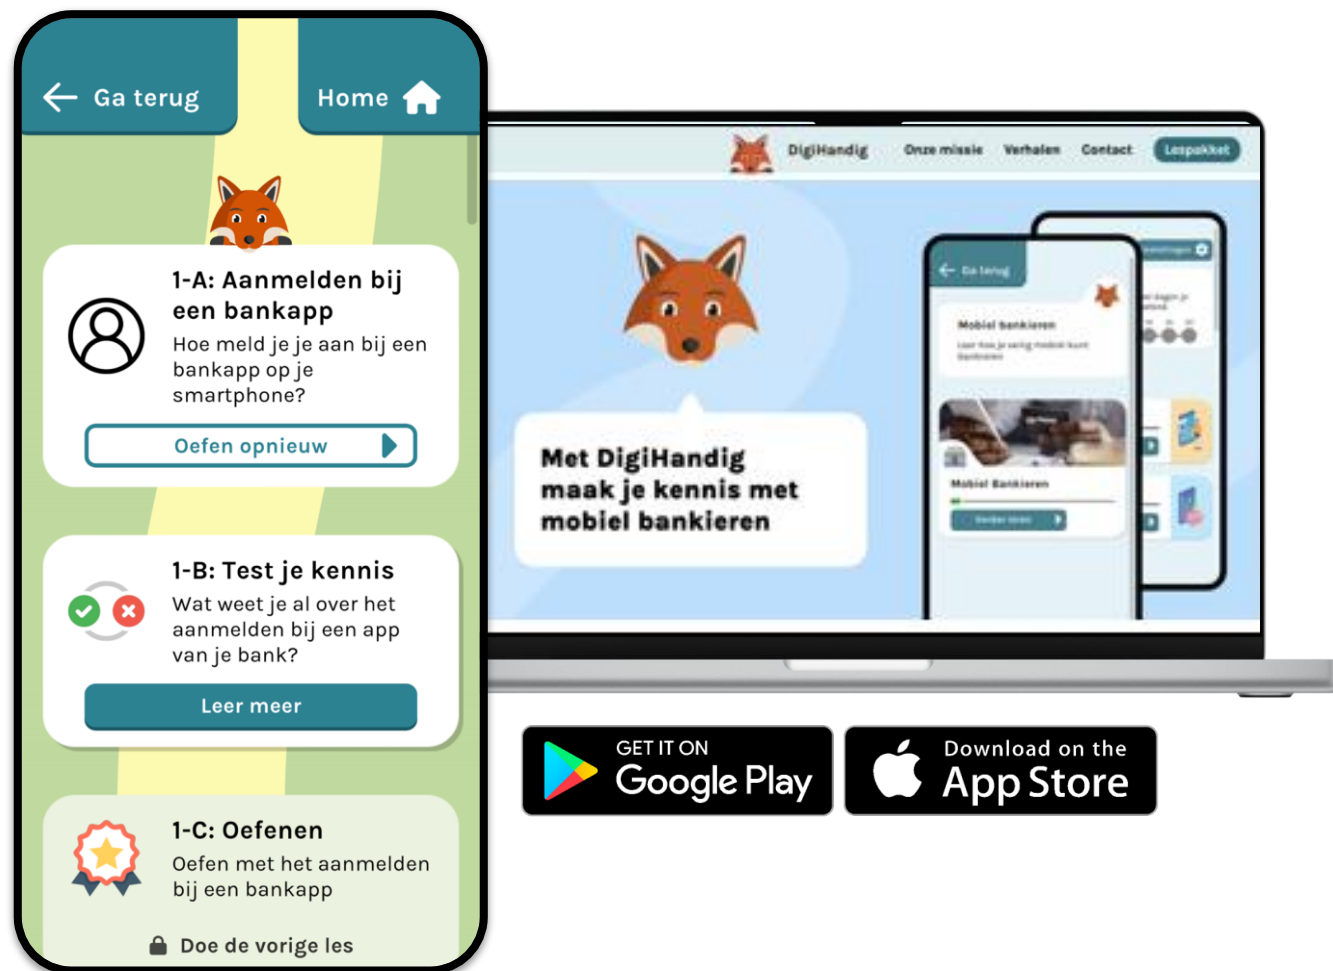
Ga terug

Home

1-A: Aanmelden bij een bankapp

Hoe meld je je aan bij een bankapp op je smartphone?

Oefen opnieuw

1-B: Test je kennis

Wat weet je al over het aanmelden bij een app van je bank?

Leer meer

1-C: Oefenen

Oefen met het aanmelden bij een bankapp

Doe de vorige les

DigiHandig   Onze missie   Verhalen   Contact   Lespakket

Met DigiHandig maak je kennis met mobiel bankieren

Ga terug

Mobiel bankieren

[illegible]

Mobiel Bankieren

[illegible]

GET IT ON
Google Play

Download on the
App Store